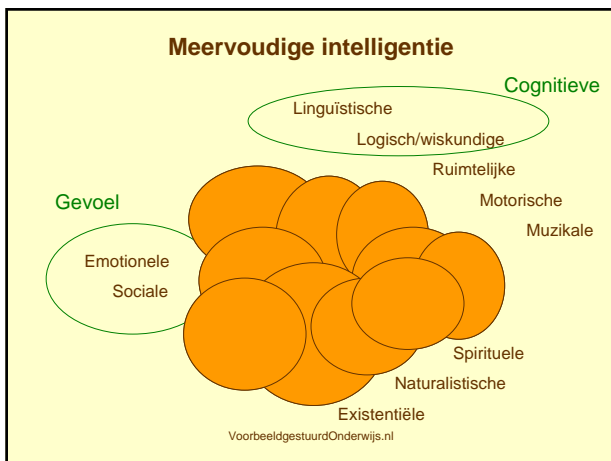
Meervoudige intelligentie

Cognitieve

Linguïstische

Logisch/wiskundige

Ruimtelijke

Motorische

Muzikale

Gevoel

Emotionele

Sociale

Spirituele

Naturalistische

Existentiële

VoorbeeldgestuurdOnderwijs.nl